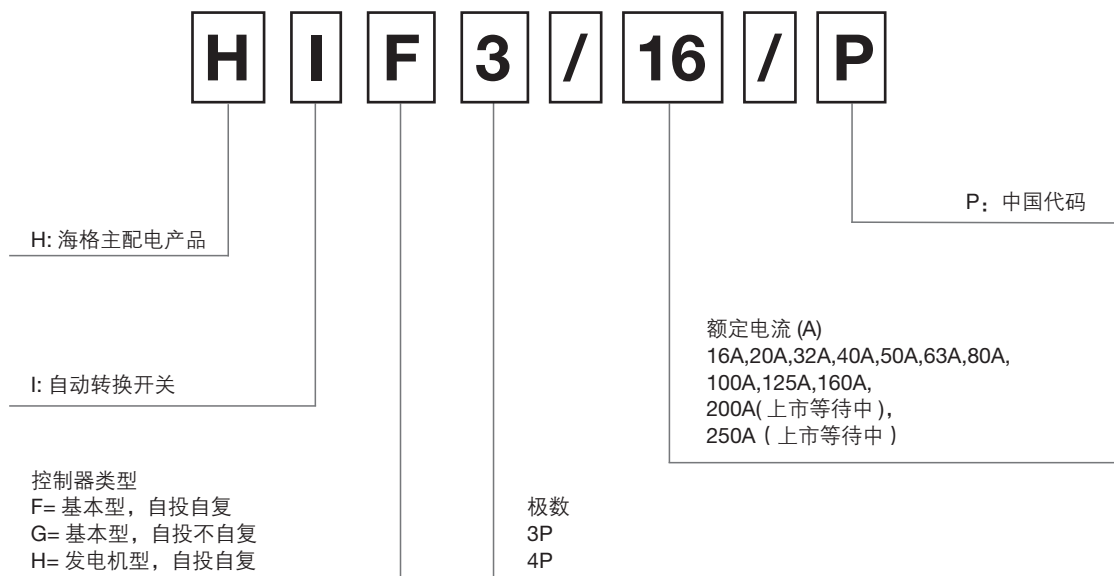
H I F 3 / 16 / P

P：中国代码

H: 海格主配电产品

额定电流 (A)
16A,20A,32A,40A,50A,63A,80A,
100A,125A,160A,
200A( 上市等待中 ),
250A ( 上市等待中 )

I: 自动转换开关

控制器类型
F= 基本型，自投自复
G= 基本型，自投不自复
H= 发电机型，自投自复

极数
3P
4P